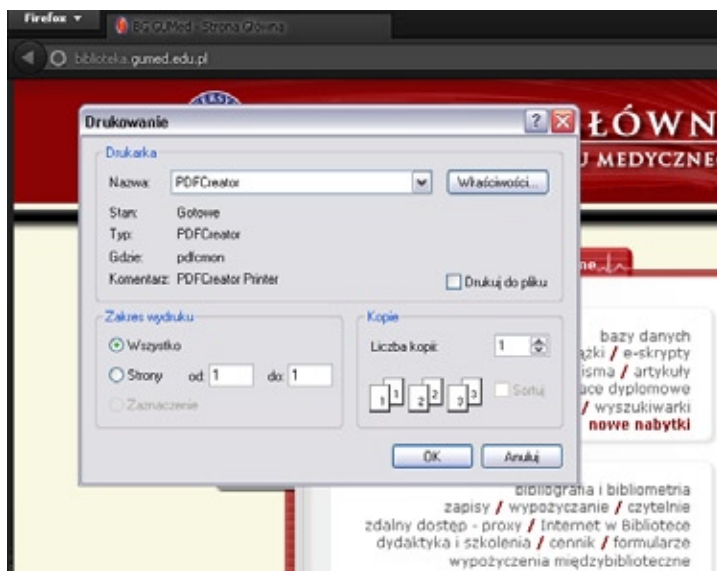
Firefox ▼
BG GUMed - Strona Główna
biblioteka.gumed.edu.pl

ŁÓWN
U MEDYCZNE

Drukowanie
?
X
Drukarka
Nazwa: PDFCreator
Właściwości...
Stan: Gotowe
Typ: PDFCreator
Gdzie: pdfcmon
Komentarz: PDFCreator Printer
Drukuj do pliku

Zakres wydruku
Wszystko
Strony od: 1 do: 1
Zaznaczenie

Kopie
Liczba kopii: 1
1 1 2 2 3 3
Sortuj

OK
Anuluj

bazy danych
ążki / e-skrypty
isma / artykuły
ace dyplomowe
/ wyszukiwarki
nowe nabytki

bibliografia i bibliometria
zapisy / wypożyczanie / czytelnie
zdalny dostęp - proxy / Internet w Bibliotece
dydaktyka i szkolenia / cennik / formularze
wypożyczenia międzybiblioteczne